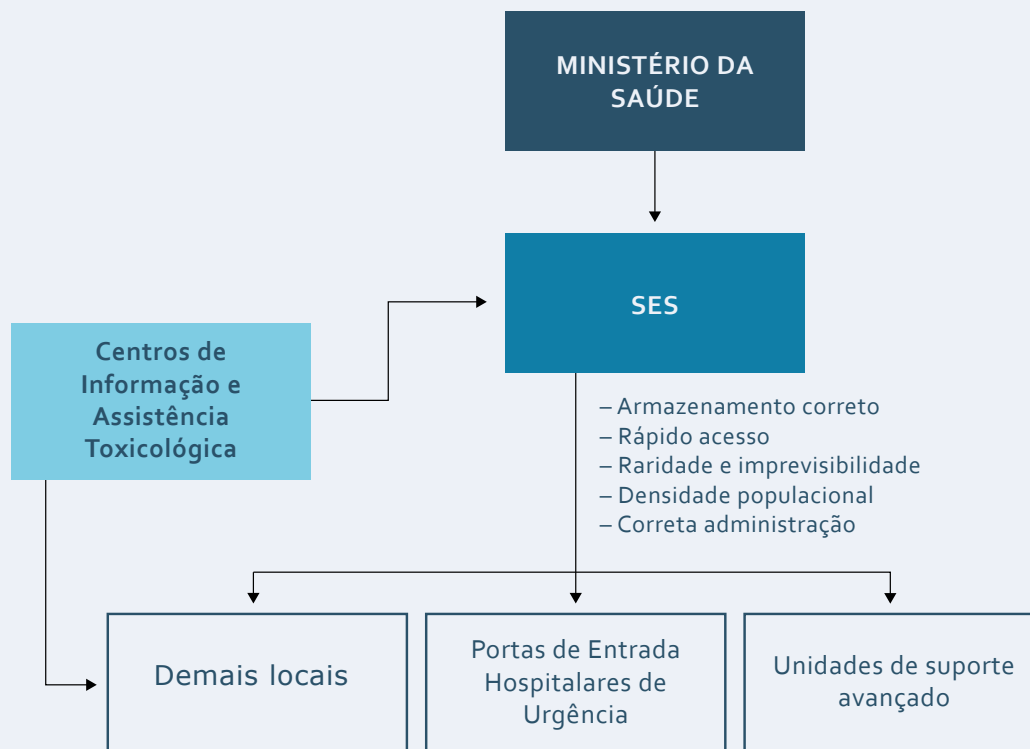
MINISTÉRIO DA SAÚDE

SES

Centros de Informação e Assistência Toxicológica

– Armazenamento correto
– Rápido acesso
– Raridade e imprevisibilidade
– Densidade populacional
– Correta administração

Demais locais

Portas de Entrada Hospitalares de Urgência

Unidades de suporte avançado